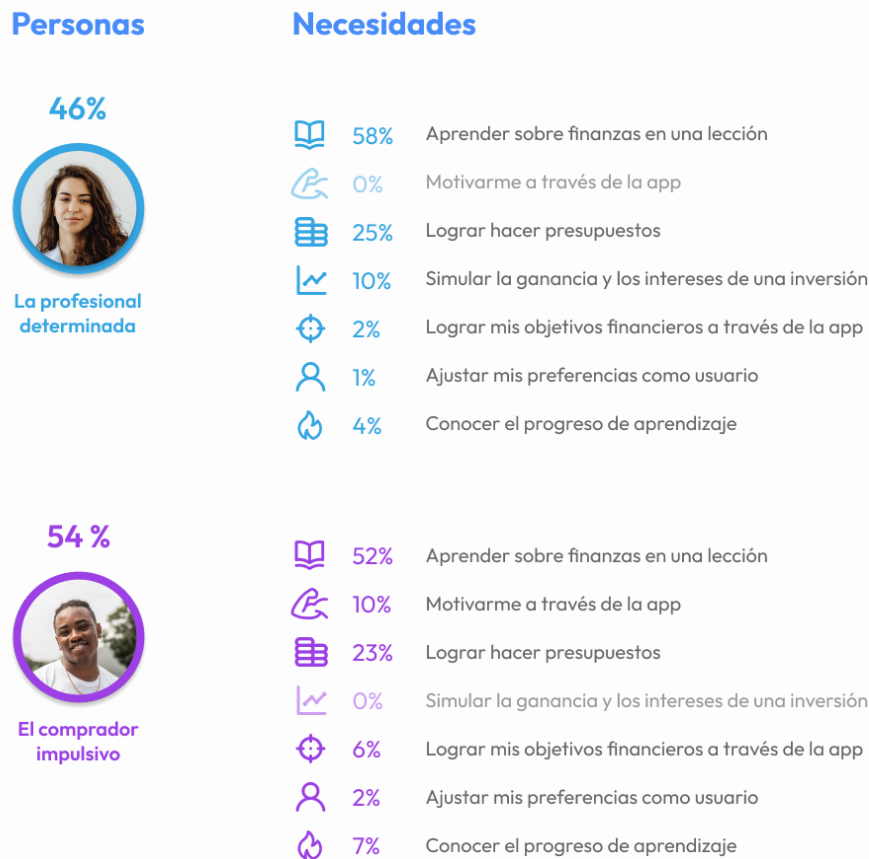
Personas

Necesidades

46%

La profesional determinada

58% Aprender sobre finanzas en una lección
0% Motivarme a través de la app
25% Lograr hacer presupuestos
10% Simular la ganancia y los intereses de una inversión
2% Lograr mis objetivos financieros a través de la app
1% Ajustar mis preferencias como usuario
4% Conocer el progreso de aprendizaje

54 %

El comprador impulsivo

52% Aprender sobre finanzas en una lección
10% Motivarme a través de la app
23% Lograr hacer presupuestos
0% Simular la ganancia y los intereses de una inversión
6% Lograr mis objetivos financieros a través de la app
2% Ajustar mis preferencias como usuario
7% Conocer el progreso de aprendizaje